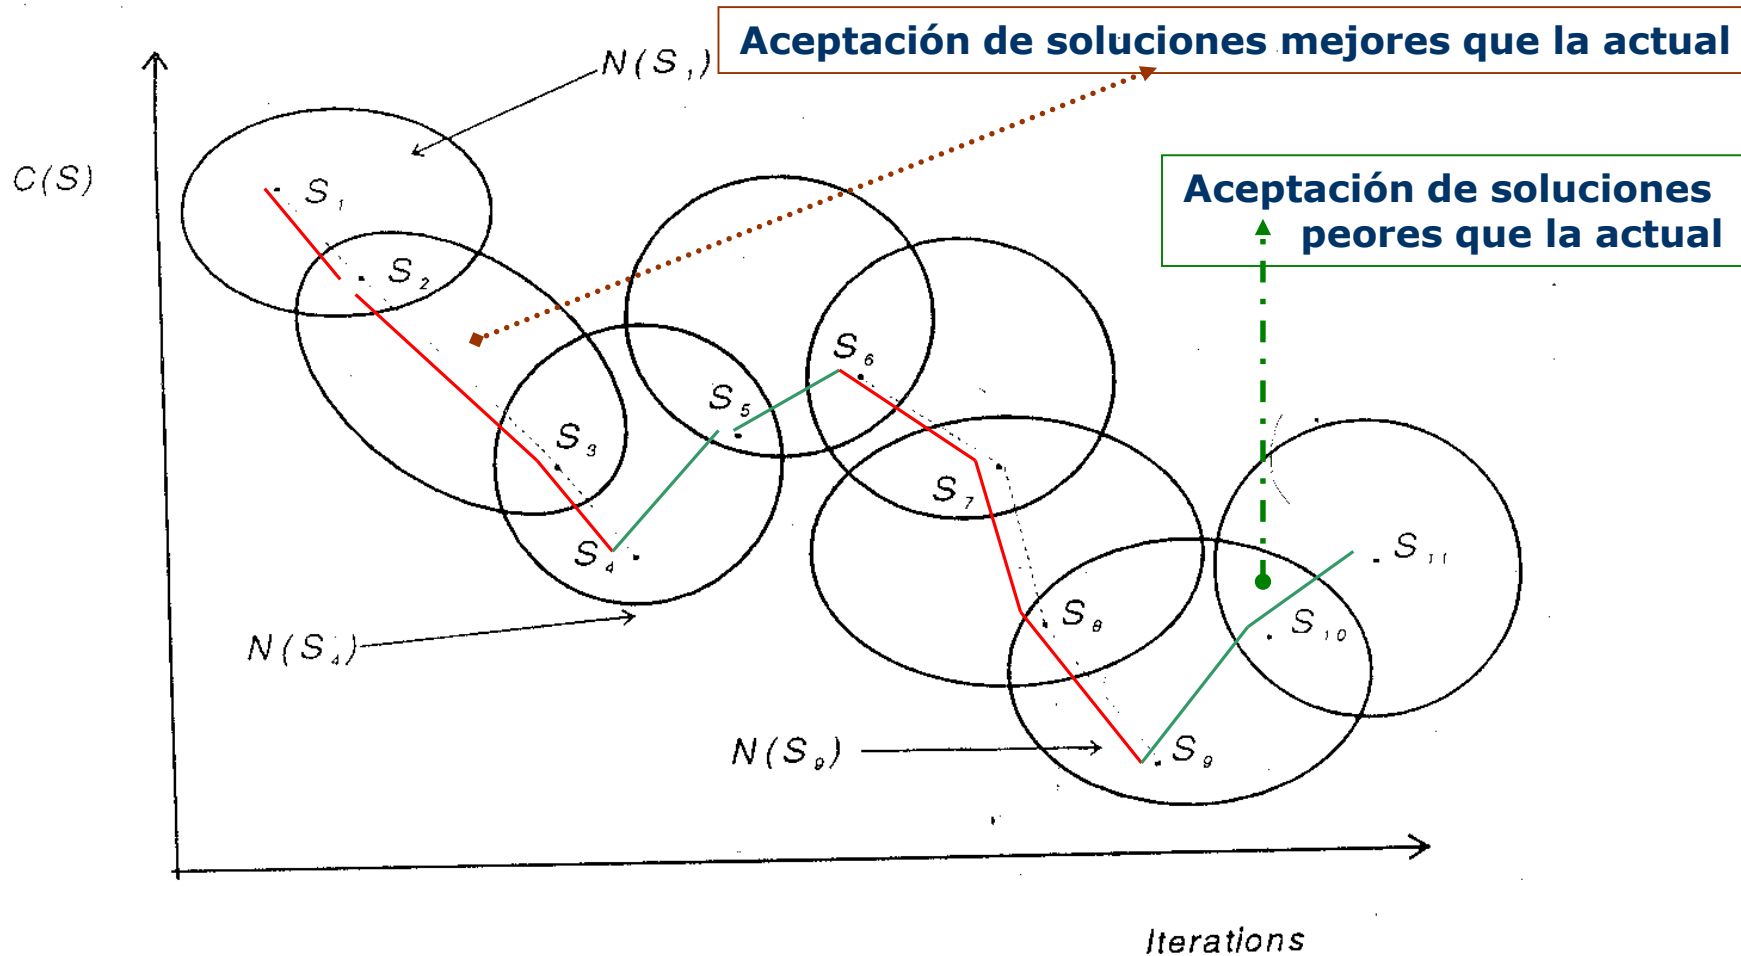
Aceptación de soluciones mejores que la actual

$N(S_1)$

$C(S)$

$S_1$

$S_2$

Aceptación de soluciones peores que la actual

$S_6$

$S_5$

$S_3$

$S_7$

$S_4$

$S_{11}$

$S_8$

$S_{10}$

$N(S_4)$

$N(S_9)$

$S_9$

Iterations